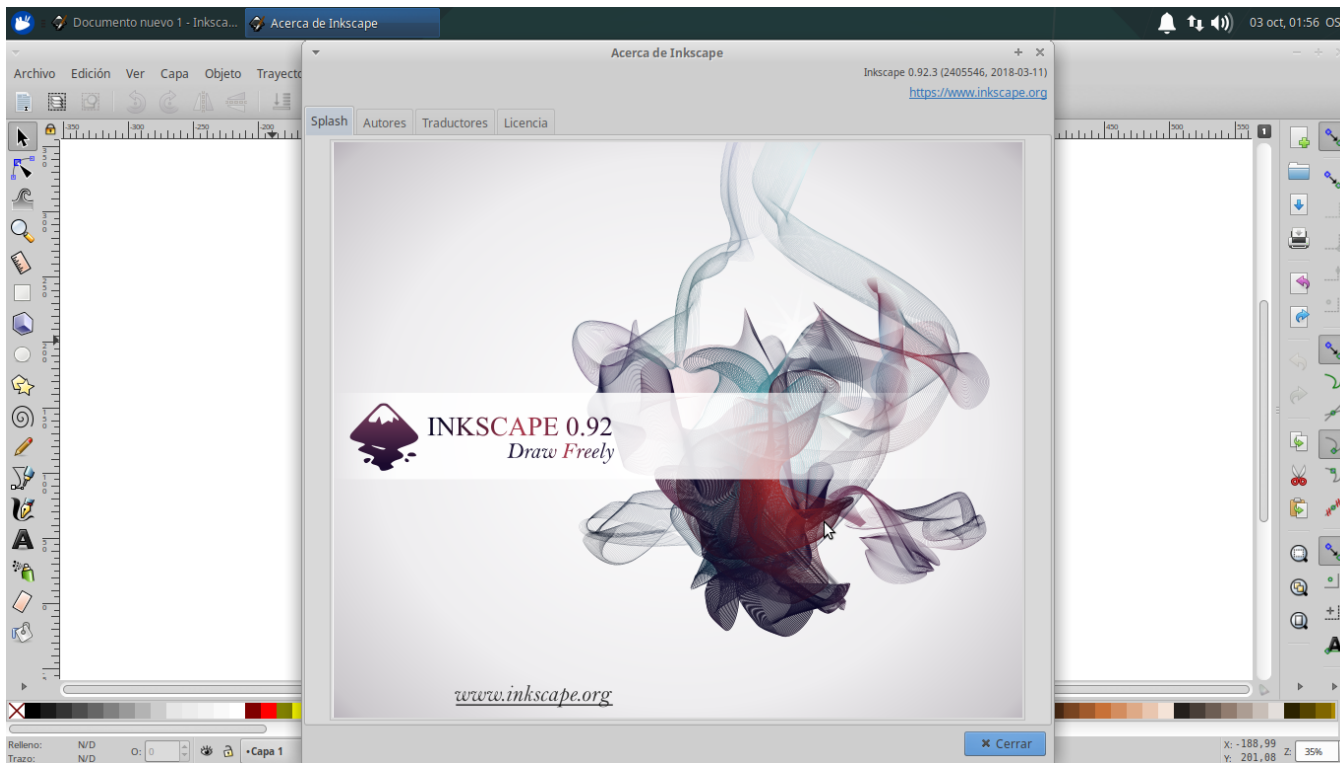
Documento nuevo 1 - Inksca... Acerca de Inkscape 03 oct, 01:56 OS

Archivo Edición Ver Capa Objeto Trayecto

Acerca de Inkscape

Inkscape 0.92.3 (2405546, 2018-03-11)
https://www.inkscape.org

Splash Autores Traductores Licencia

INKSCAPE 0.92
Draw Freely

www.inkscape.org

Cerrar

Relleno: N/D
Trazo: N/D
O: 0
•Capa 1
X: -188,99
Y: 201,08
Z: 35%